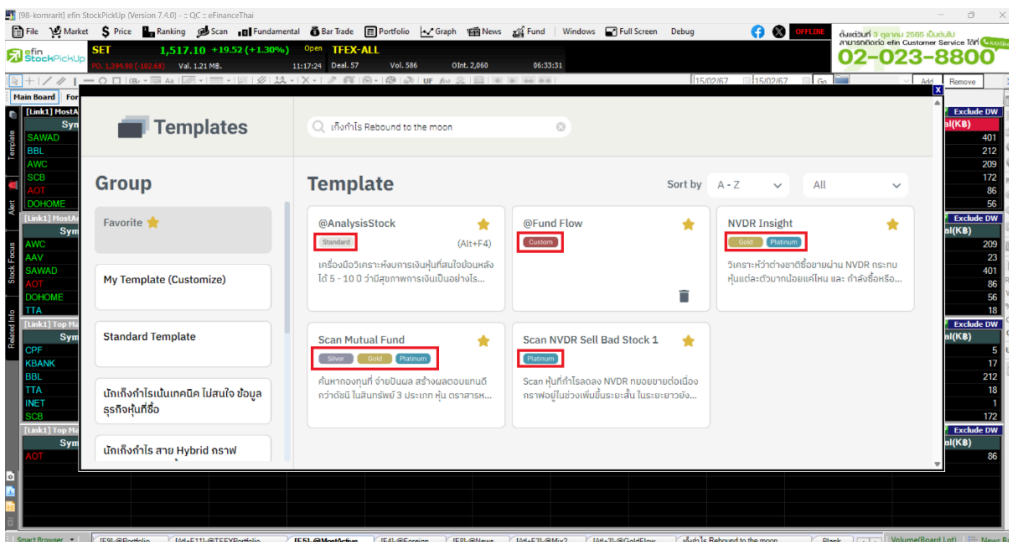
[98-komrarit] efin StockPickUp (Version 7.4.0) :: QC :: eFinanceThai

File Market Price Ranking Scan Fundamental Bar Trade Portfolio Graph News Fund Windows Full Screen Debug

OFFLINE

ตั้งแต่วันที่ 3 ตุลาคม 2565 เป็นต้นไป สามารถติดต่อ efin Customer Service ได้ที่

02-023-8800

efin StockPickUp

SET 1,517.10 +19.52 (+1.30%) Open TFEX-ALL

Val. 1.21 MB. 11:17:24 Deal. 57 Vol. 586 OInt. 2,060 06:33:31

15/02/67 15/02/67 Go Add Remove

Main Board

[Link1] MostA

Sym

SAWAD
BBL
AWC
SCB
AOT
DOHOME

[Link1] MostA

Sym

AWC
AAV
SAWAD
AOT
DOHOME
TTA

[Link1] Top M

Sym

CPF
KBANK
BBL
TTA
INET
SCB

[Link1] Top M

Sym

AOT

Template
Alert
Stock Focus
Related Info

Exclude DW
al(K฿)
401
212
209
172
86
56

Exclude DW
al(K฿)
209
23
401
86
56
18

Exclude DW
al(K฿)
5
17
212
18
1
172

Exclude DW
al(K฿)
86

Templates

เก็งกำไร Rebound to the moon

Group

Favorite

My Template (Customize)

Standard Template

นักเก็งกำไรเน้นเทคนิค ไม่สนใจ ข้อมูลธุรกิจหุ้นที่ซื้อ

นักเก็งกำไร สาย Hybrid กราฟ

Template

Sort by A - Z All

@AnalysisStock
Standard
(Alt+F4)
เครื่องมือวิเคราะห์งบการเงินหุ้นที่สนใจย้อนหลังได้ 5 - 10 ปี ว่ามีสุขภาพการเงินเป็นอย่างไร...

@Fund Flow
Custom

NVDR Insight
Gold Platinum
วิเคราะห์ว่าต่างชาติซื้อขายผ่าน NVDR กระทบหุ้นแต่ละตัวมากน้อยแค่ไหน และ กำลังซื้อหรือ...

Scan Mutual Fund
Silver Gold Platinum
ค้นหากองทุนที่ จ่ายปันผล สร้างผลตอบแทนดีกว่าดัชนี ในสินทรัพย์ 3 ประเภท หุ้น ตราสารห...

Scan NVDR Sell Bad Stock 1
Platinum
Scan หุ้นที่กำไรลดลง NVDR ทยอยขายต่อเนื่อง กราฟอยู่ในช่วงเพิ่มขึ้นระยะสั้น ในระยะยาวยัง...

Smart Browser [F5]-@Portfolio [Alt+F11]-@TFEXPortfolio [F5]-@MostActive [F4]-@Foreign [F9]-@News [Alt+F7]-@Mix2 [Alt+7]-@GoldFlow เก็งกำไร Rebound to the moon Blank Volume(Board Lot) News E